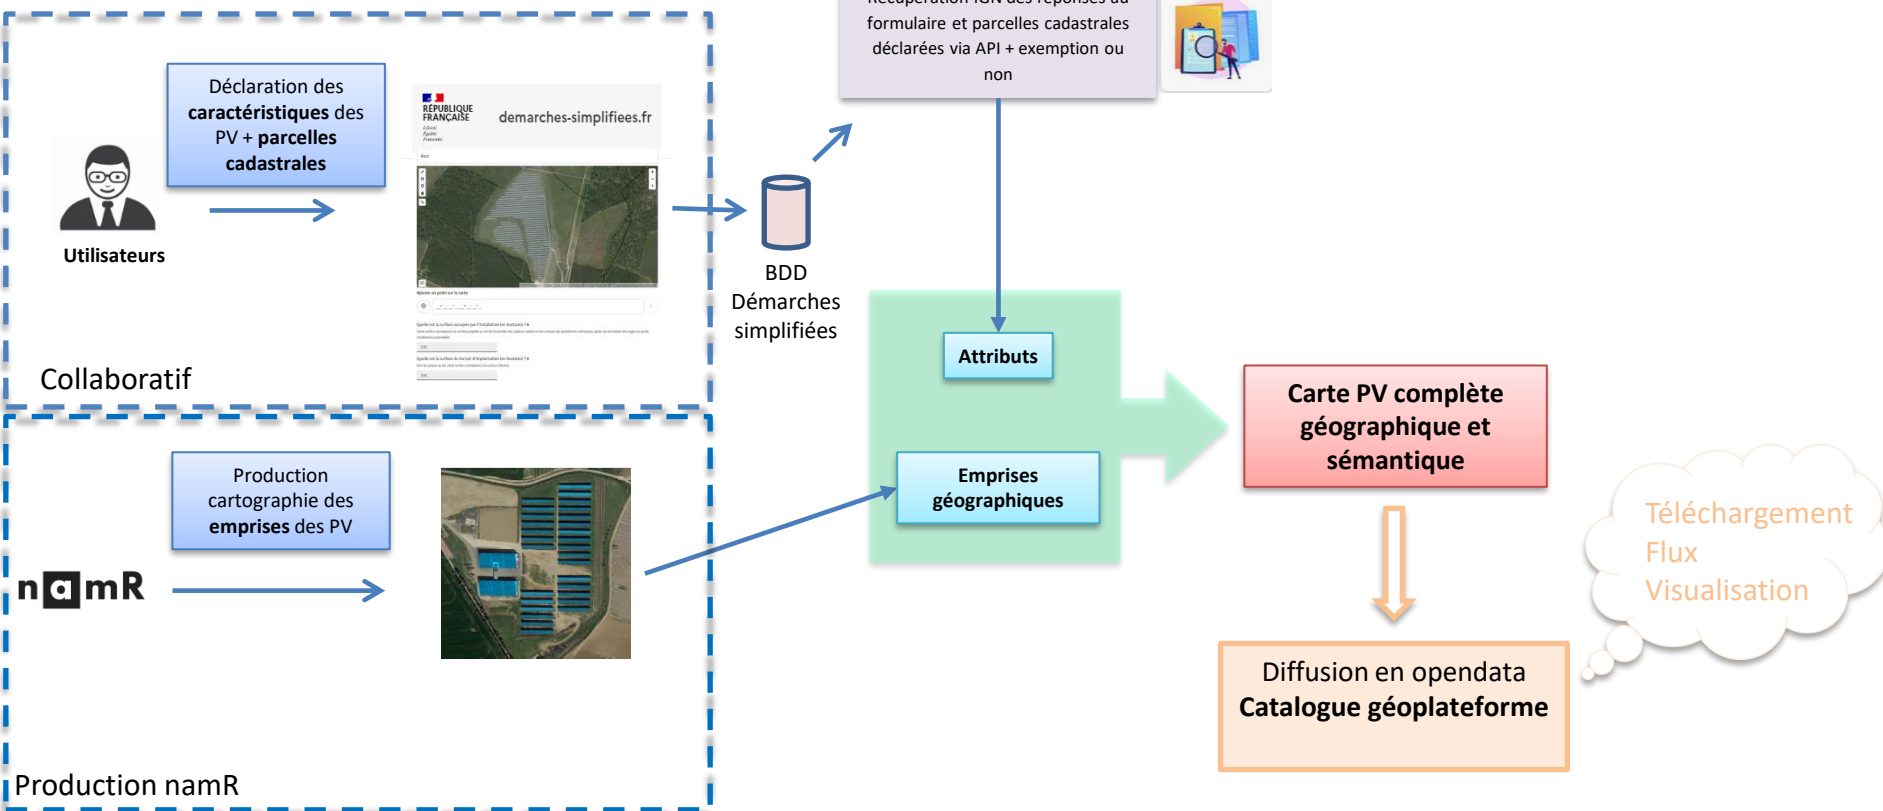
Déclaration des **caractéristiques** des PV + **parcelles cadastrales**

Utilisateurs

RÉPUBLIQUE FRANÇAISE

demarches-simplifiees.fr

Collaboratif

BDD Démarches simplifiées

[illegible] formulaire et parcelles cadastrales déclarées via API + exemption ou non

Attributs

Emprises géographiques

Carte PV complète géographique et sémantique

Production cartographie des **emprises** des PV

namR

Production namR

Téléchargement
Flux
Visualisation

Diffusion en opendata
**Catalogue géoplateforme**